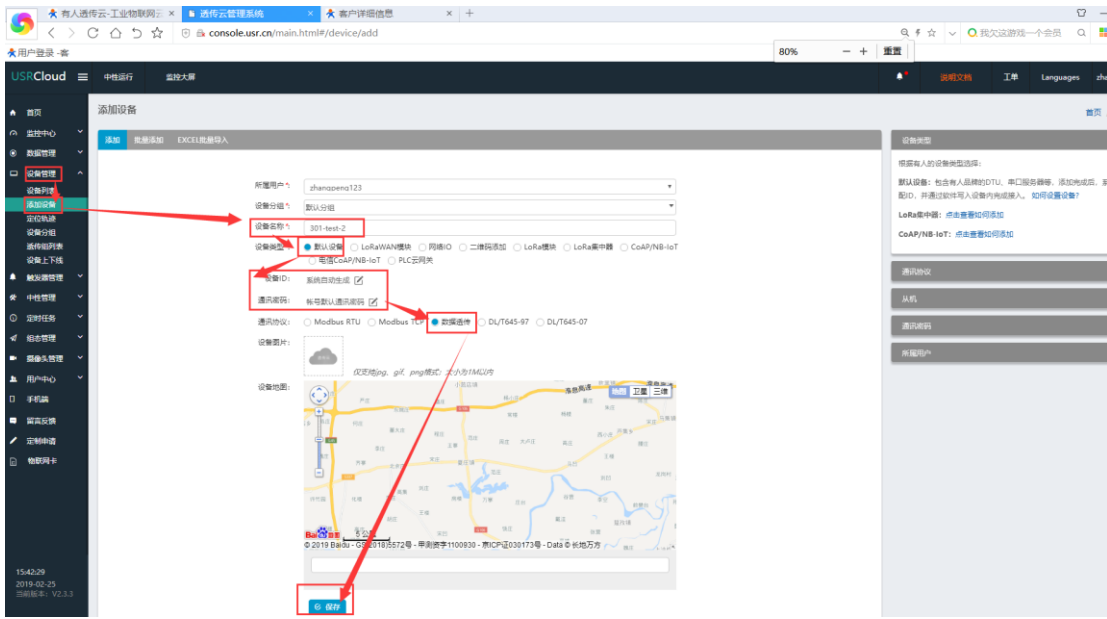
有人透传云-工业物联网云 × | 透传云管理系统 × | 客户详细信息 × | +

console.usr.cn/main.html#/device/add

80% − + 重置

我欠这游戏一个会员

用户登录 -蓄

USRCloud 中性运行 监控大屏 说明文档 工单 Languages zha

首页
监控中心
数据管理
设备管理
设备列表
添加设备
定位轨迹
设备分组
透传组列表
设备上下线
触发器管理
中性管理
定时任务
组态管理
摄像头管理
用户中心
手机端
留言反馈
定制申请
物联网卡

15:42:29
2019-02-25
当前版本：V2.3.3

添加设备 首页

添加 批量添加 EXCEL批量导入

所属用户 * zhangpeng123
设备分组 * 默认分组
设备名称 * 301-test-2
设备类型 * 默认设备 LoRaWAN模块 网络IO 二维码添加 LoRa模块 LoRa集中器 CoAP/NB-IoT 电信CoAP/NB-IoT PLC云网关
设备ID: 系统自动生成
通讯密码: 帐号默认通讯密码
通讯协议: Modbus RTU Modbus TCP 数据透传 DL/T645-97 DL/T645-07
设备图片:
仅支持jpg、gif、png格式，大小为1M以内
设备地图:
地图 卫星 三维
© 2019 Baidu - GS(2018)5572号 - 甲测资字1100930 - 京ICP证030173号 - Data © 长地万方

保存

设备类型
根据有人的设备类型选择：
默认设备：包含有人品牌的DTU、串口服务器等，添加完成后，配ID，并通过软件写入设备内完成接入。如何设置设备?
LoRa集中器：点击查看如何添加
CoAP/NB-IoT：点击查看如何添加
通讯协议
从机
通讯密码
所属用户